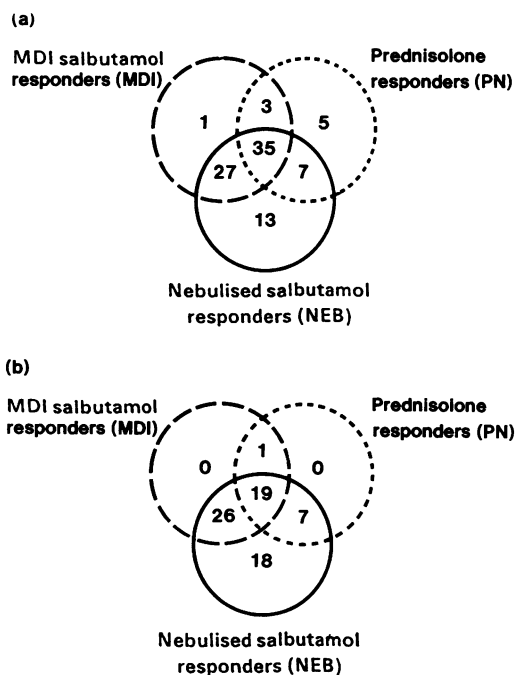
(a)

MDI salbutamol responders (MDI)

Prednisolone responders (PN)

1

3

5

35

27

7

13

Nebulised salbutamol responders (NEB)

(b)

MDI salbutamol responders (MDI)

Prednisolone responders (PN)

0

1

0

19

26

7

18

Nebulised salbutamol responders (NEB)